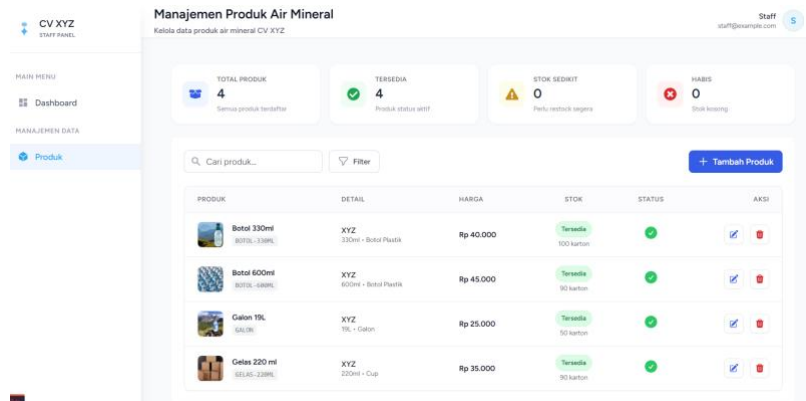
CV XYZ
STAFF PANEL

MAIN MENU
Dashboard
MANAJEMEN DATA
Produk

Manajemen Produk Air Mineral
Kelola data produk air mineral CV XYZ

Staff
staff@example.com
S

TOTAL PRODUK
4
Semua produk terdaftar

TERSEDIA
4
Produk status aktif

STOK SEDIKIT
0
Perlu restock segera

HABIS
0
Stok kosong

Cari produk...
Filter
+ Tambah Produk

| PRODUK | DETAIL | HARGA | STOK | STATUS | AKSI |
|---|---|---|---|---|---|
| Botol 330ml BOTOL-330ML | XYZ 330ml • Botol Plastik | Rp 40.000 | Tersedia 100 karton | | |
| Botol 600ml BOTOL-600ML | XYZ 600ml • Botol Plastik | Rp 45.000 | Tersedia 90 karton | | |
| Galon 19L GALON | XYZ 19L • Galon | Rp 25.000 | Tersedia 50 karton | | |
| Gelas 220 ml GELAS-220ML | XYZ 220ml • Cup | Rp 35.000 | Tersedia 90 karton | | |